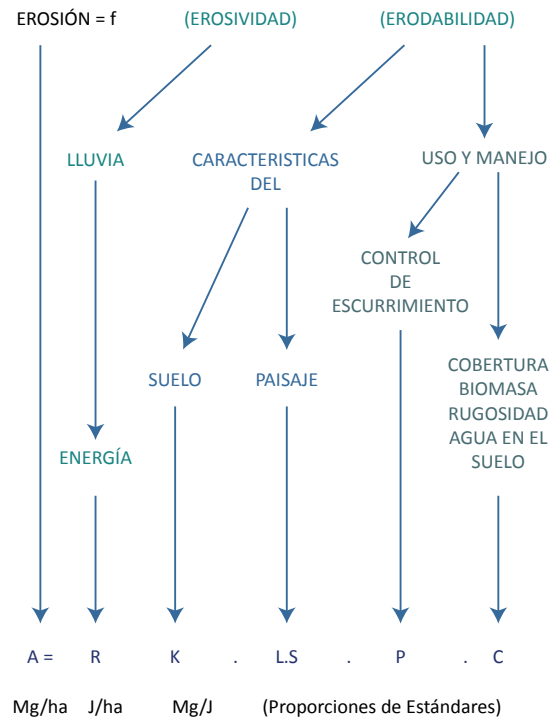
EROSIÓN = f (EROSIVIDAD) (ERODABILIDAD)

LLUVIA

CARACTERISTICAS DEL

USO Y MANEJO

CONTROL DE ESCURRIMIENTO

SUELO

PAISAJE

COBERTURA BIOMASA RUGOSIDAD AGUA EN EL SUELO

ENERGÍA

A = R K . L.S . P . C

Mg/ha J/ha Mg/J (Proporciones de Estándares)